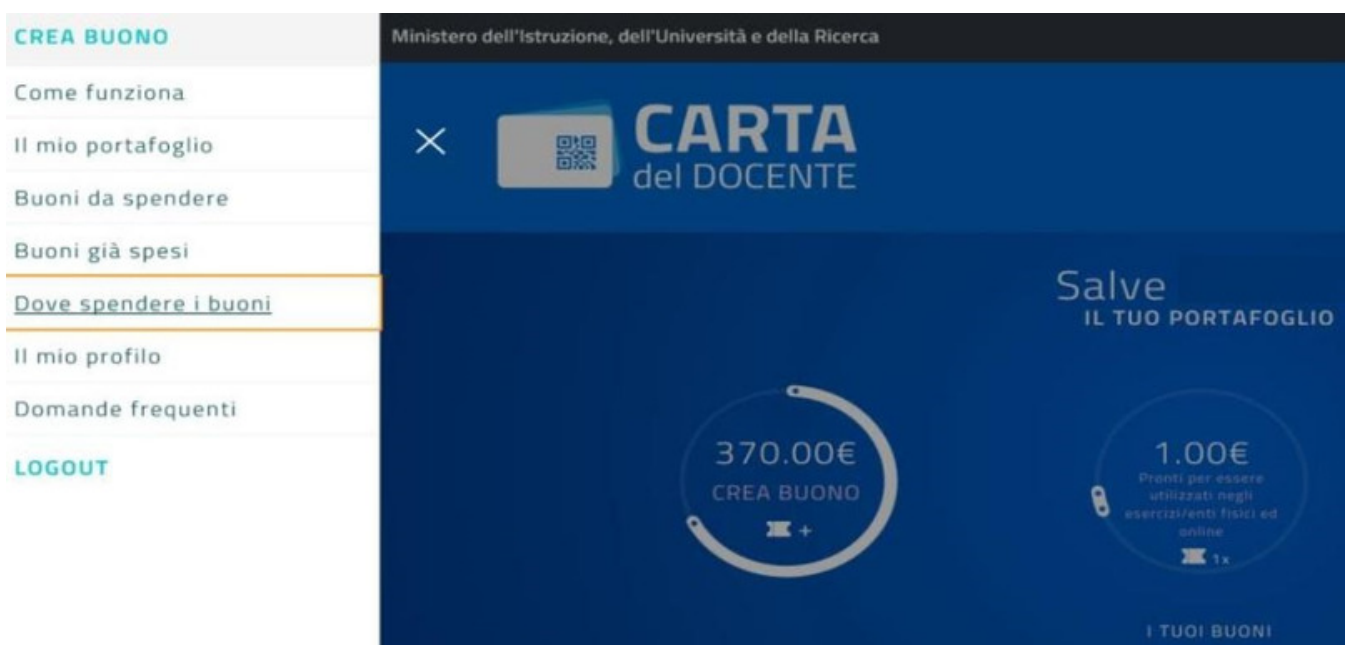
CREA BUONO
Come funziona
Il mio portafoglio
Buoni da spendere
Buoni già spesi
Dove spendere i buoni
Il mio profilo
Domande frequenti
LOGOUT

Ministero dell'Istruzione, dell'Università e della Ricerca

×

CARTA
del DOCENTE

Salve
IL TUO PORTAFOGLIO

370.00€
CREA BUONO
+

1.00€
Pronti per essere utilizzati negli esercizi/enti fisici ed online
1x

I TUOI BUONI